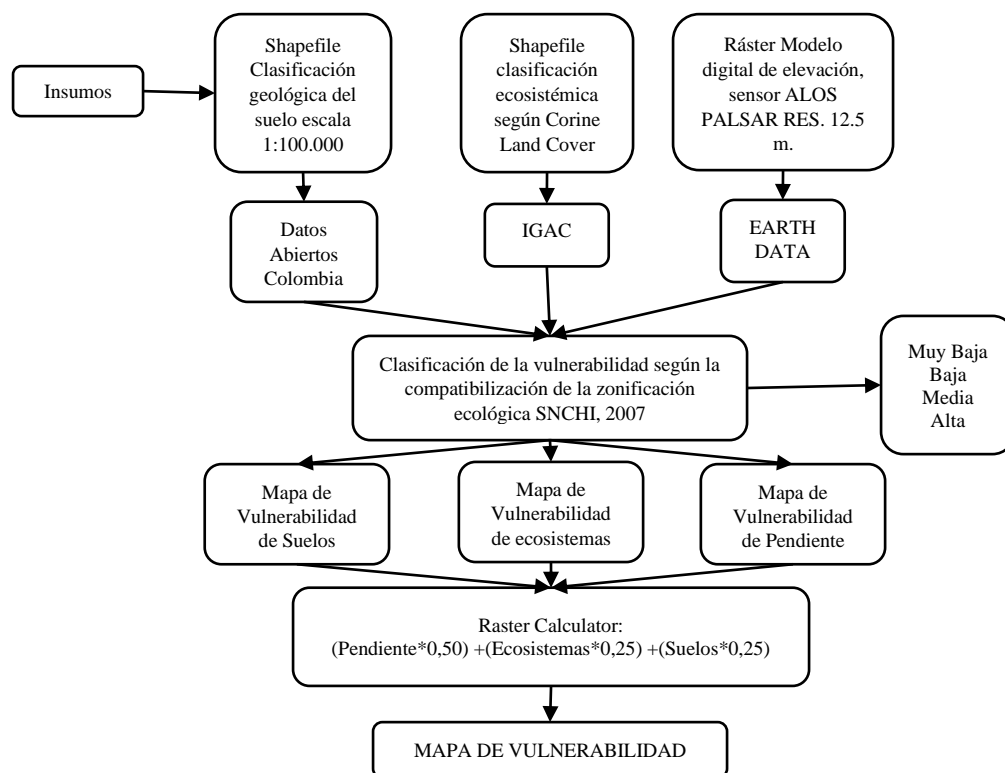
Insumos

Shapefile Clasificación geológica del suelo escala 1:100.000

Shapefile clasificación ecosistémica según Corine Land Cover

Ráster Modelo digital de elevación, sensor ALOS PALSAR RES. 12.5 m.

Datos Abiertos Colombia

IGAC

EARTH DATA

Clasificación de la vulnerabilidad según la compatibilización de la zonificación ecológica SNCHI, 2007

Muy Baja
Baja
Media
Alta

Mapa de Vulnerabilidad de Suelos

Mapa de Vulnerabilidad de ecosistemas

Mapa de Vulnerabilidad de Pendiente

Raster Calculator:
(Pendiente*0,50) +(Ecosistemas*0,25) +(Suelos*0,25)

MAPA DE VULNERABILIDAD